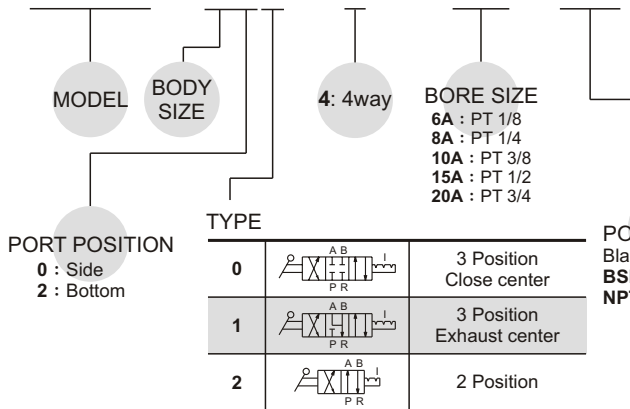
MODEL

BODY SIZE

4: 4way

BORE SIZE
6A : PT 1/8
8A : PT 1/4
10A : PT 3/8
15A : PT 1/2
20A : PT 3/4

PORT POSITION
0 : Side
2 : Bottom

TYPE

| | | |
|---|---|---|
| 0 | A B P R | 3 Position Close center |
| 1 | A B P R | 3 Position Exhaust center |
| 2 | A B P R | 2 Position |

PO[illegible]
Bla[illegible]
BS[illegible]
NP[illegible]